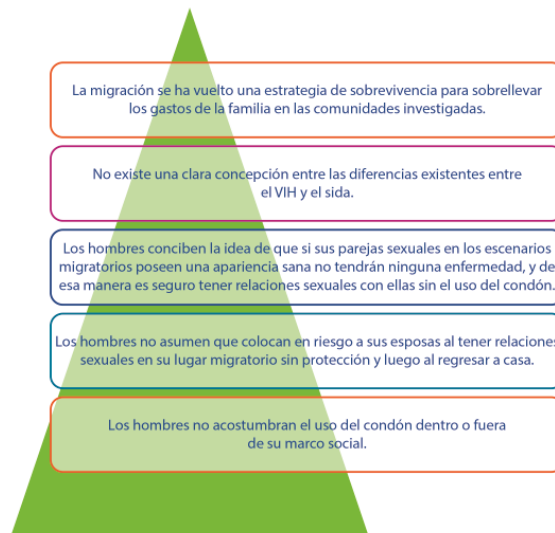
La migración se ha vuelto una estrategia de sobrevivencia para sobrellevar los gastos de la familia en las comunidades investigadas.

No existe una clara concepción entre las diferencias existentes entre el VIH y el sida.

Los hombres conciben la idea de que si sus parejas sexuales en los escenarios migratorios poseen una apariencia sana no tendrán ninguna enfermedad, y de esa manera es seguro tener relaciones sexuales con ellas sin el uso del condón.

Los hombres no asumen que colocan en riesgo a sus esposas al tener relaciones sexuales en su lugar migratorio sin protección y luego al regresar a casa.

Los hombres no acostumbran el uso del condón dentro o fuera de su marco social.